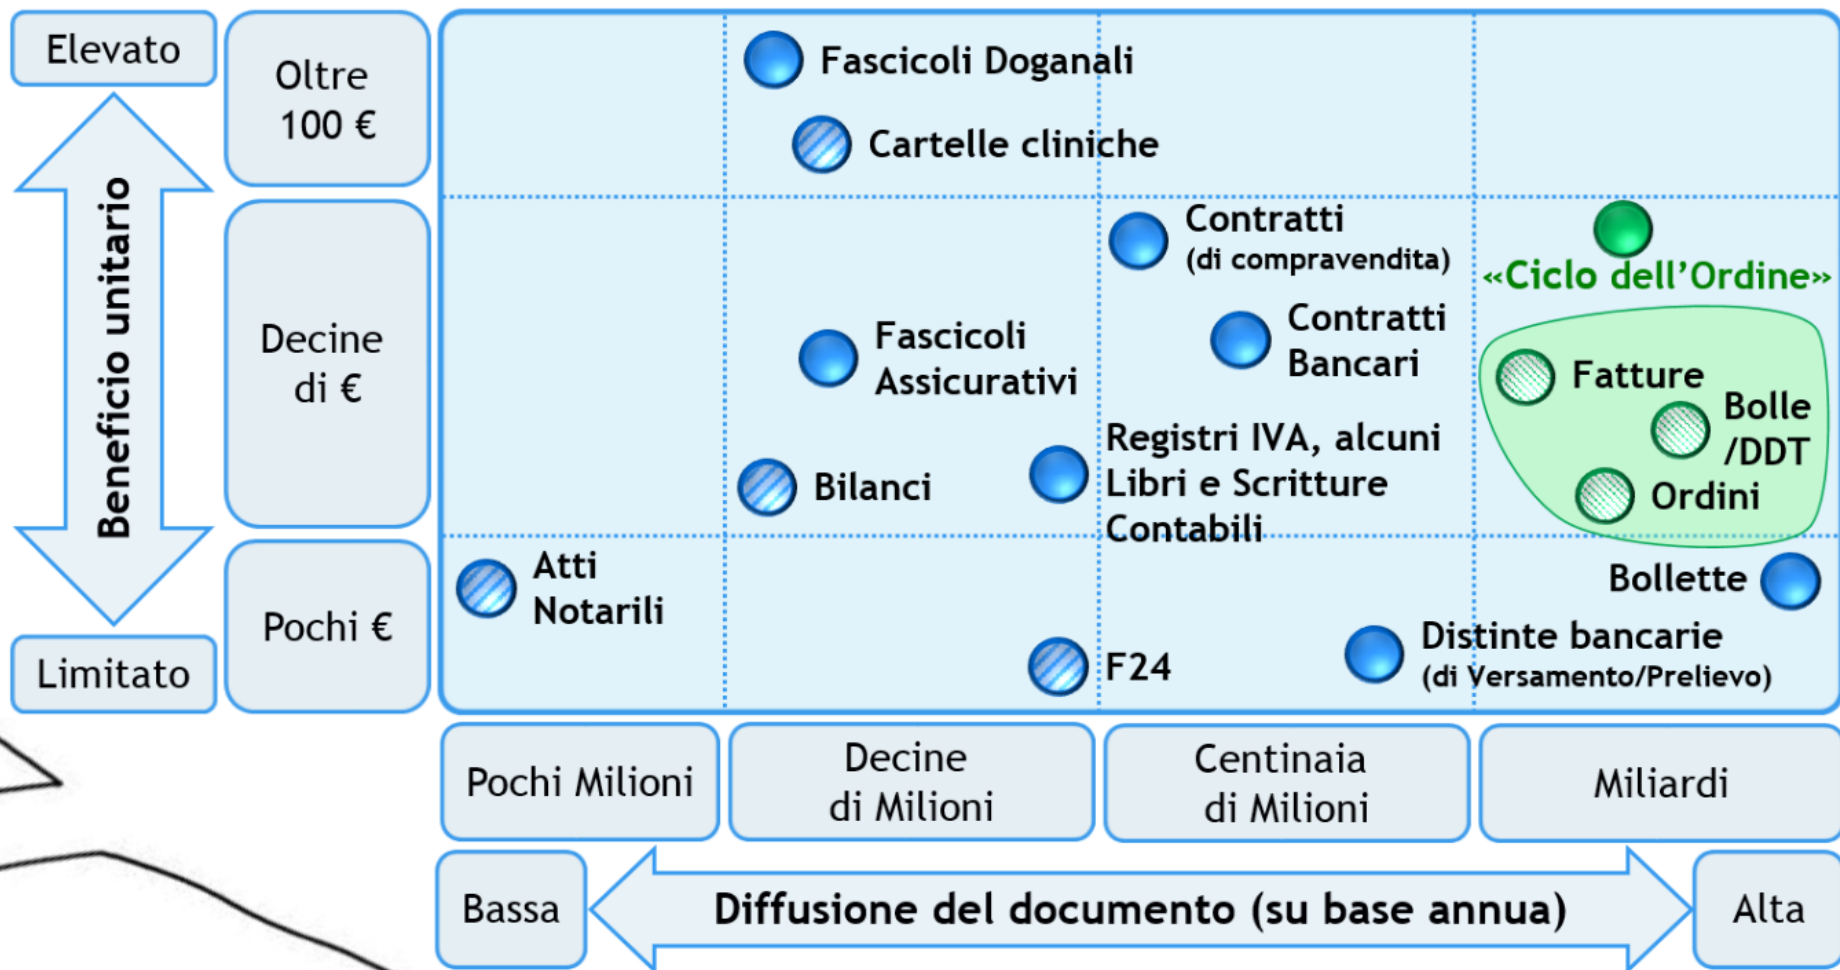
Elevato

Beneficio unitario

Limitato

Oltre 100 €

Decine di €

Pochi €

Fascicoli Doganali

Cartelle cliniche

Contratti (di compravendita)

«Ciclo dell'Ordine»

Fascicoli Assicurativi

Contratti Bancari

Fatture

Bolle /DDT

Ordini

Registri IVA, alcuni Libri e Scritture Contabili

Bilanci

Atti Notarili

Bollette

Distinte bancarie (di Versamento/Prelievo)

F24

Pochi Milioni

Decine di Milioni

Centinaia di Milioni

Miliardi

Bassa

Diffusione del documento (su base annua)

Alta